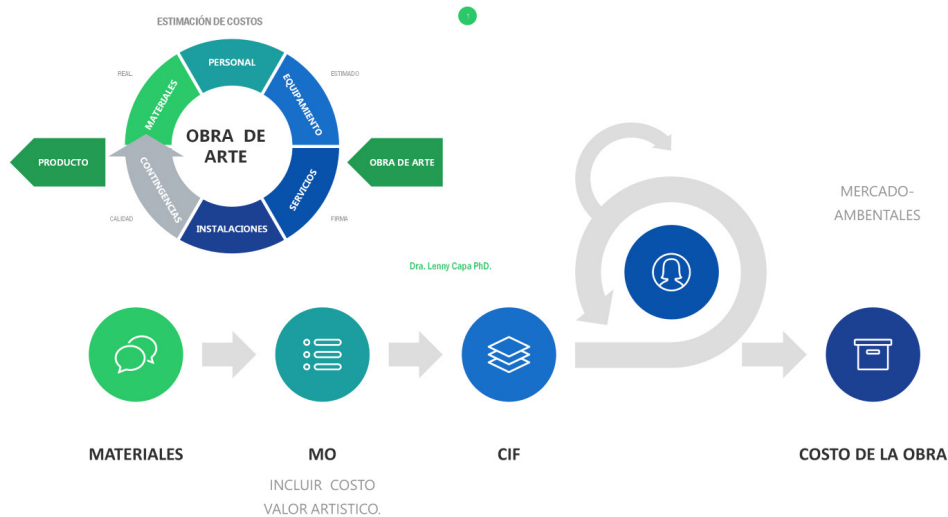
ESTIMACIÓN DE COSTOS

1

REAL

ESTIMADO

PERSONAL

MATERIALES

EQUIPAMIENTO

OBRA DE ARTE

PRODUCTO

CONTINGENCIAS

SERVICIOS

OBRA DE ARTE

CALIDAD

INSTALACIONES

FIRMA

MERCADO-AMBENTALES

Dra. Lenny Capa PhD.

MATERIALES

MO

INCLUIR COSTO VALOR ARTISTICO.

CIF

COSTO DE LA OBRA